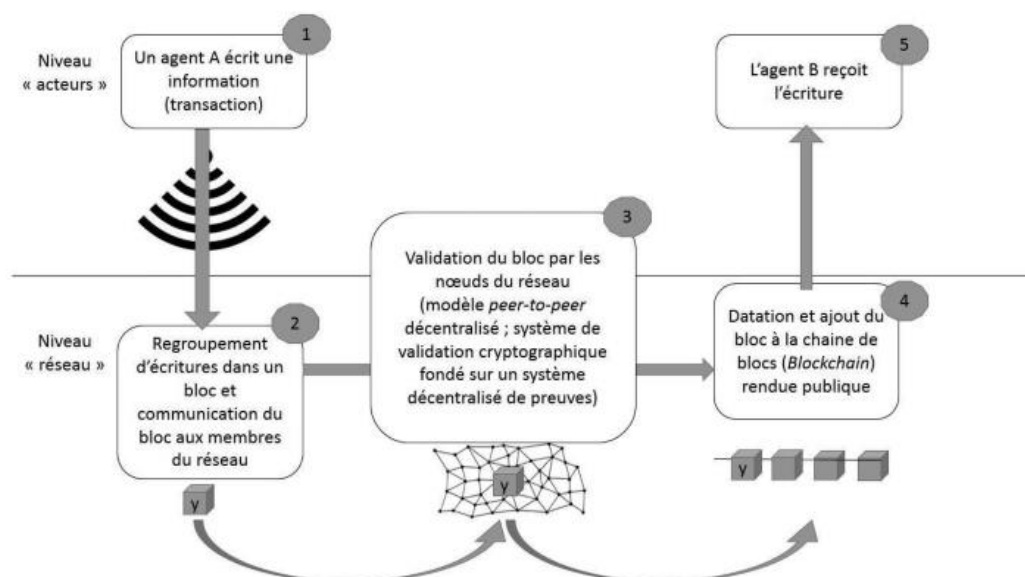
Niveau « acteurs »

1
Un agent A écrit une information (transaction)

5
L'agent B reçoit l'écriture

3
Validation du bloc par les nœuds du réseau (modèle *peer-to-peer* décentralisé ; système de validation cryptographique fondé sur un système décentralisé de preuves)

Niveau « réseau »

2
Regroupement d'écritures dans un bloc et communication du bloc aux membres du réseau

4
Datation et ajout du bloc à la chaine de blocs (*Blockchain*) rendue publique

y

y

y